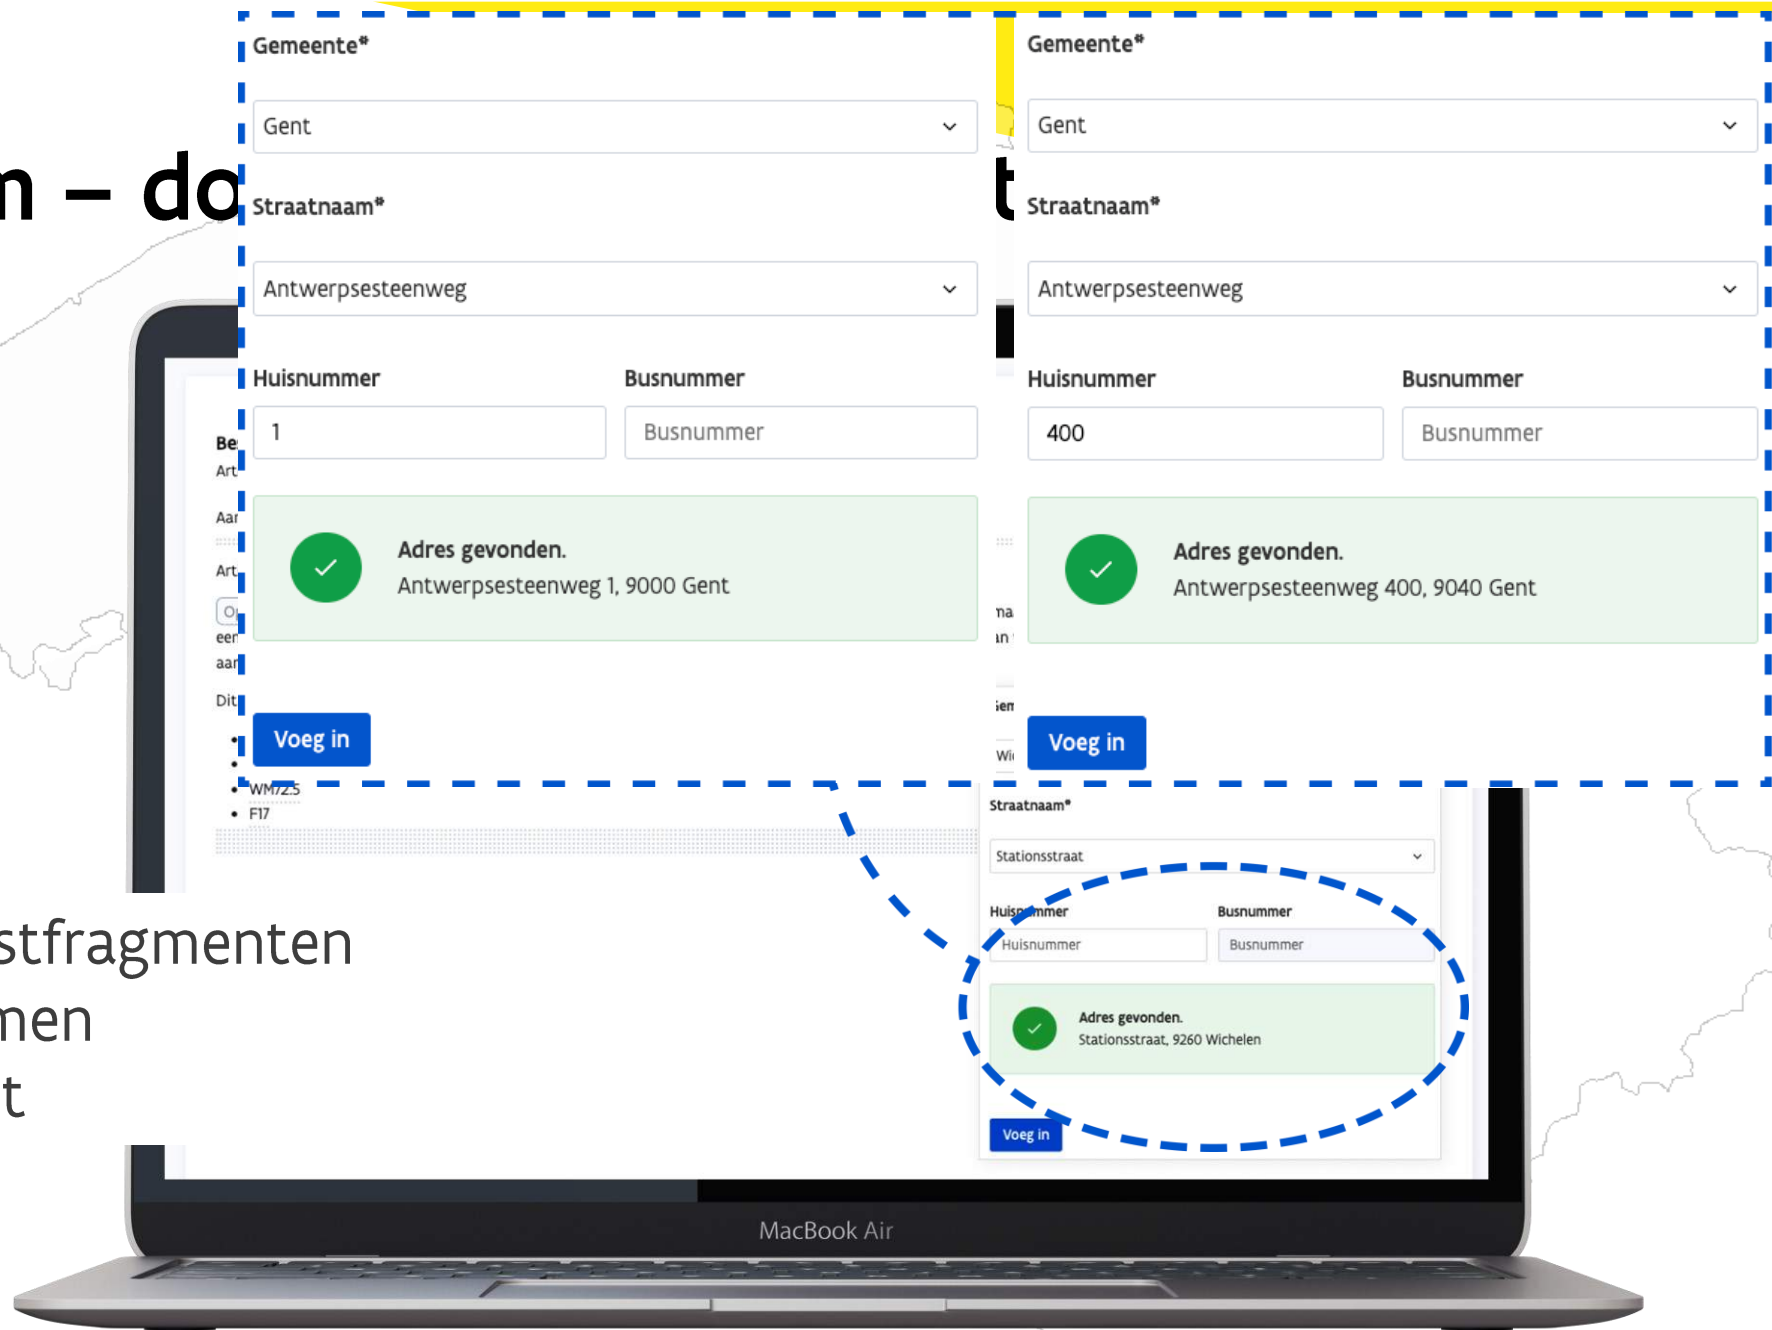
n – do t

Gemeente*

Gent

Straatnaam*

Antwerpsesteenweg

Huisnummer

1

Busnummer

Busnummer

Adres gevonden.
Antwerpsesteenweg 1, 9000 Gent

Voeg in

Gemeente*

Gent

Straatnaam*

Antwerpsesteenweg

Huisnummer

400

Busnummer

Busnummer

Adres gevonden.
Antwerpsesteenweg 400, 9040 Gent

Voeg in

Be
Art
Aar
Art
O
eer
aar
Dit
•
•
• WM72.5
• F17

na
an
sen
Wi

Straatnaam*

Stationsstraat

Huisnummer

Busnummer

Huisnummer

Busnummer

Adres gevonden.
Stationsstraat, 9260 Wichelen

Voeg in

stfragmenten
men
t

MacBook Air